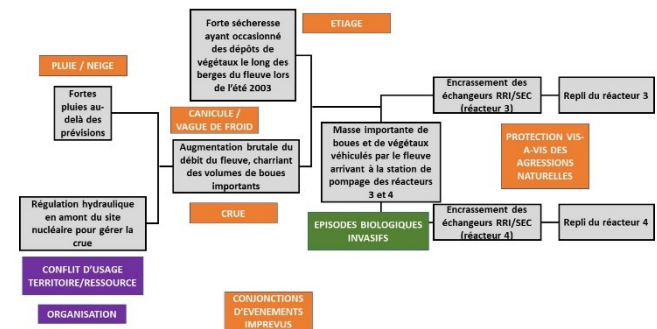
Forte sécheresse ayant occasionné des dépôts de végétaux le long des berges du fleuve lors de l'été 2003

ETIAGE

PLUIE / NEIGE

Fortes pluies au-delà des prévisions

CANICULE / VAGUE DE FROID

Augmentation brutale du débit du fleuve, charriant des volumes de boues importants

Encrassement des échangeurs RRI/SEC (réacteur 3)

Repli du réacteur 3

Masse importante de boues et de végétaux véhiculés par le fleuve arrivant à la station de pompage des réacteurs 3 et 4

PROTECTION VIS-A-VIS DES AGRESSIONS NATURELLES

CRUE

Régulation hydraulique en amont du site nucléaire pour gérer la crue

EPISODES BIOLOGIQUES INVASIFS

Encrassement des échangeurs RRI/SEC (réacteur 4)

Repli du réacteur 4

CONFLIT D'USAGE TERRITOIRE/RESSOURCE

ORGANISATION

CONJONCTIONS D'EVENEMENTS IMPREVUS